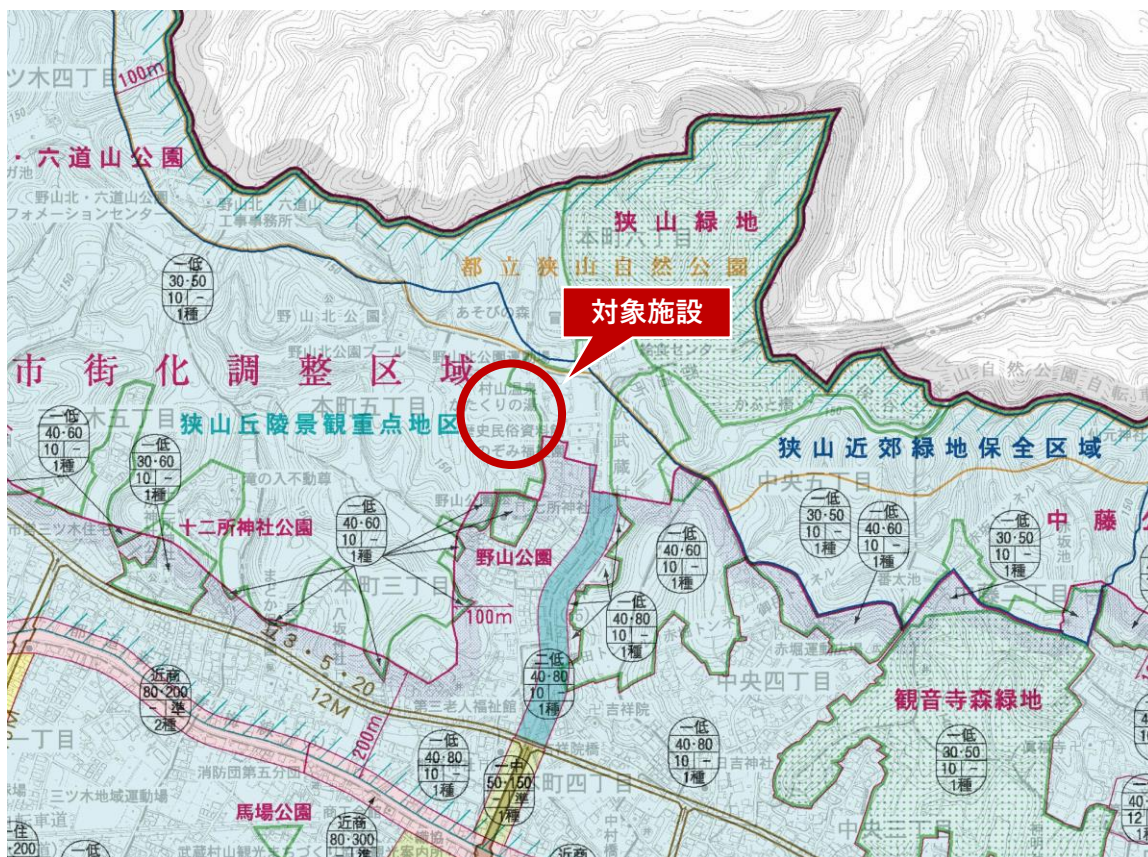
ツ木四丁目
100m
・六道山公園
野山北・六道山公園
フォメーションセンター
野山北・六道山
工事事務所
狭山緑地
本町六丁目
都立狭山自然公園
一低
30・50
10 －
1種
野山北公園
あそびの森
対象施設
野山北公園プール
市街化調整区域
村山温泉
かたくりの湯
狭山丘陵景観重点地区
本町五丁目
歴史民俗資料館
のぞみ福祉園
武蔵
狭山近郊緑地保全区域
狭山自然公園
中央五丁目
一低
40・60
10 －
1種
一低
30・60
10 －
1種
滝の入不動尊
一低
40・60
10 －
1種
野山公
十二所神社公園
市営三ツ木住宅
十二所神社
野山公園
一低
30・50
10 －
1種
一低
40・60
10 －
1種
一低
30・50
10 －
1種
中藤
一低
40・60
10 －
1種
本町三丁目
100m
一低
40・80
10 －
1種
番太池
3・5・20
12M
近商
80・200
－ 準
2種
二低
40・80
10 －
1種
赤堀運動広場
中央四丁目
観音寺森緑地
200m
第三老人福祉館
吉祥院
一丁目
一低
40・80
10 －
1種
一中
50・150
－ 準
1種
本町四丁目
日吉神社
一低
40・80
10 －
1種
一低
30・50
10 －
1種
消防団第五分団
三ツ木地域運動場
馬場公園
近商
80・300
中村
中央三丁目
200
一低
近商